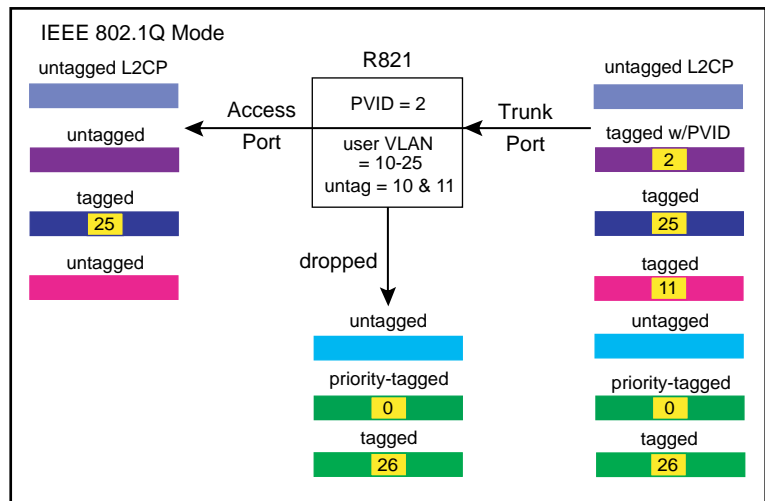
IEEE 802.1Q Mode

untagged L2CP

untagged

tagged
25

untagged

R821

PVID = 2

user VLAN
= 10-25
untag = 10 & 11

Access
Port

Trunk
Port

dropped

untagged

priority-tagged
0

tagged
26

untagged L2CP

tagged w/PVID
2

tagged
25

tagged
11

untagged

priority-tagged
0

tagged
26